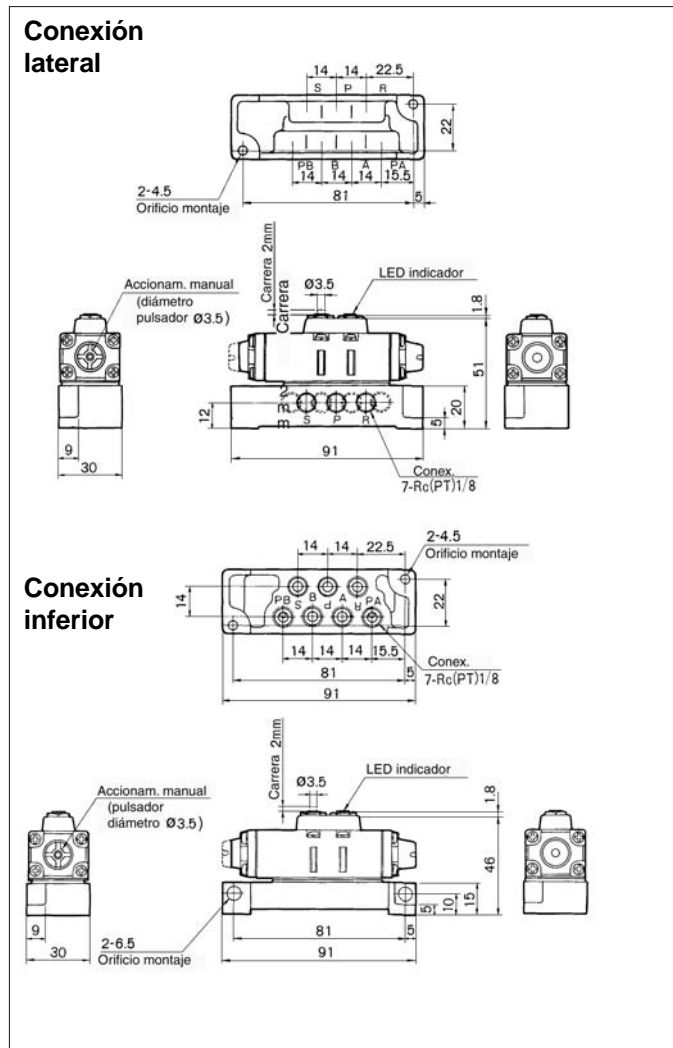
Conexión lateral

14 14 22.5
S P R
22
PB B A PA
14 14 14 15.5
2-4.5
Orificio montaje
81
5

Carrera 2mm
Carrera
Ø3.5
LED indicador
1.8
Accionam. manual (diámetro pulsador Ø3.5)
51
20
12
5
S P R
9
30
91
Conex. 7-Rc(PT)1/8

14 14 22.5
2-4.5
Orificio montaje
Conexión inferior
14
22
PB S B P A R PA
14 14 14 15.5
Conex. 7-Rc(PT)1/8
81
5
91

Carrera 2mm
Ø3.5
LED indicador
1.8
Accionam. manual (pulsador diámetro Ø3.5)
46
5
10
15
9
30
2-6.5
Orificio montaje
81
5
91